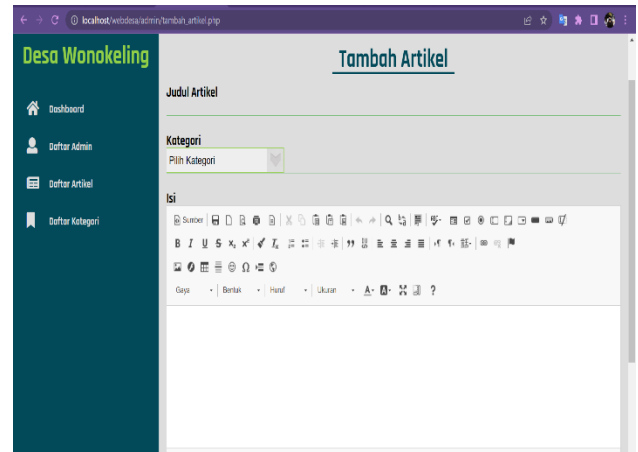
localhost/webdesa/admin/tambah_artikel.php

Desa Wonokeling

Dashboard

Daftar Admin

Daftar Artikel

Daftar Kategori

Tambah Artikel

Judul Artikel

Kategori

Pilih Kategori

Isi

Sumber

B I U S $x_2$ $x^2$ $T_x$

Gaya Bentuk Huruf Ukuran A ?